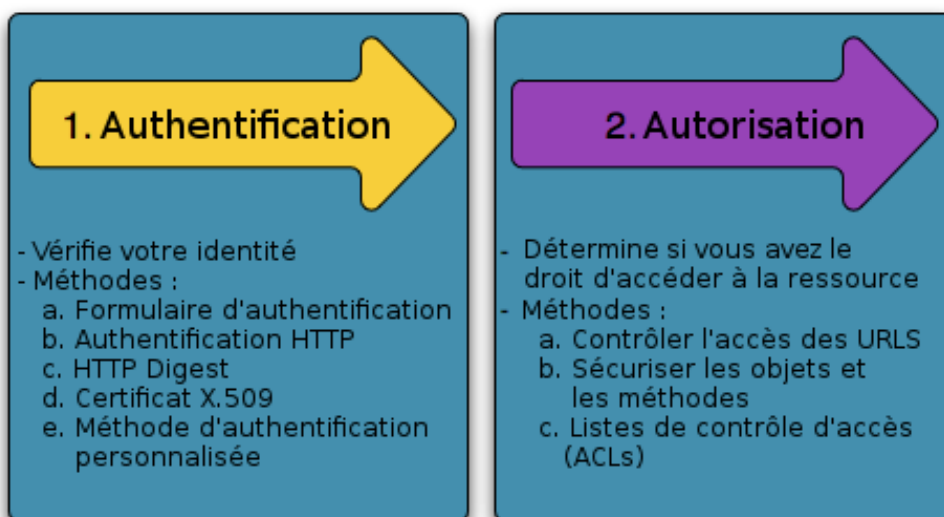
1. Authentification

- Vérifie votre identité
- Méthodes :
a. Formulaire d'authentification
b. Authentification HTTP
c. HTTP Digest
d. Certificat X.509
e. Méthode d'authentification personnalisée

2. Autorisation

- Détermine si vous avez le droit d'accéder à la ressource
- Méthodes :
a. Contrôler l'accès des URLS
b. Sécuriser les objets et les méthodes
c. Listes de contrôle d'accès (ACLs)